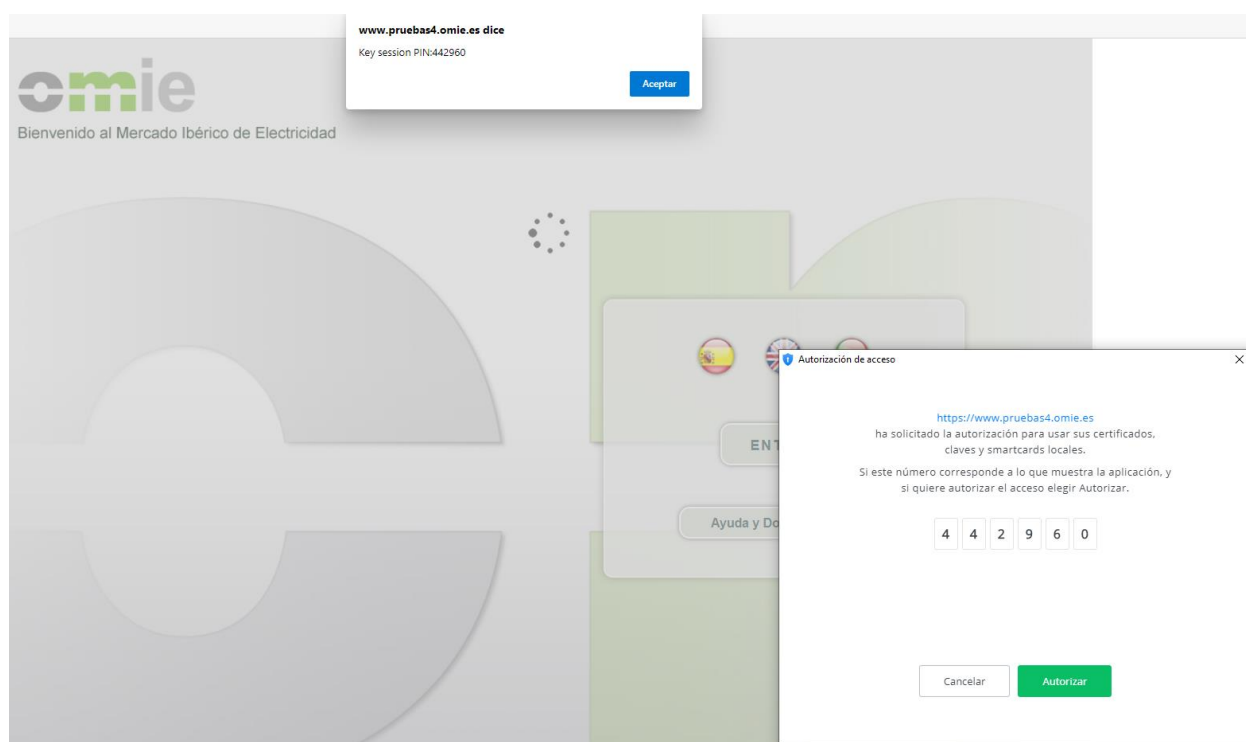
www.pruebas4.omie.es dice

Key session PIN:442960

Aceptar

omie

Bienvenido al Mercado Ibérico de Electricidad

ENT

Ayuda y Do

Autorización de acceso

https://www.pruebas4.omie.es
ha solicitado la autorización para usar sus certificados, claves y smartcards locales.

Si este número corresponde a lo que muestra la aplicación, y si quiere autorizar el acceso elegir Autorizar.

4 4 2 9 6 0

Cancelar

Autorizar